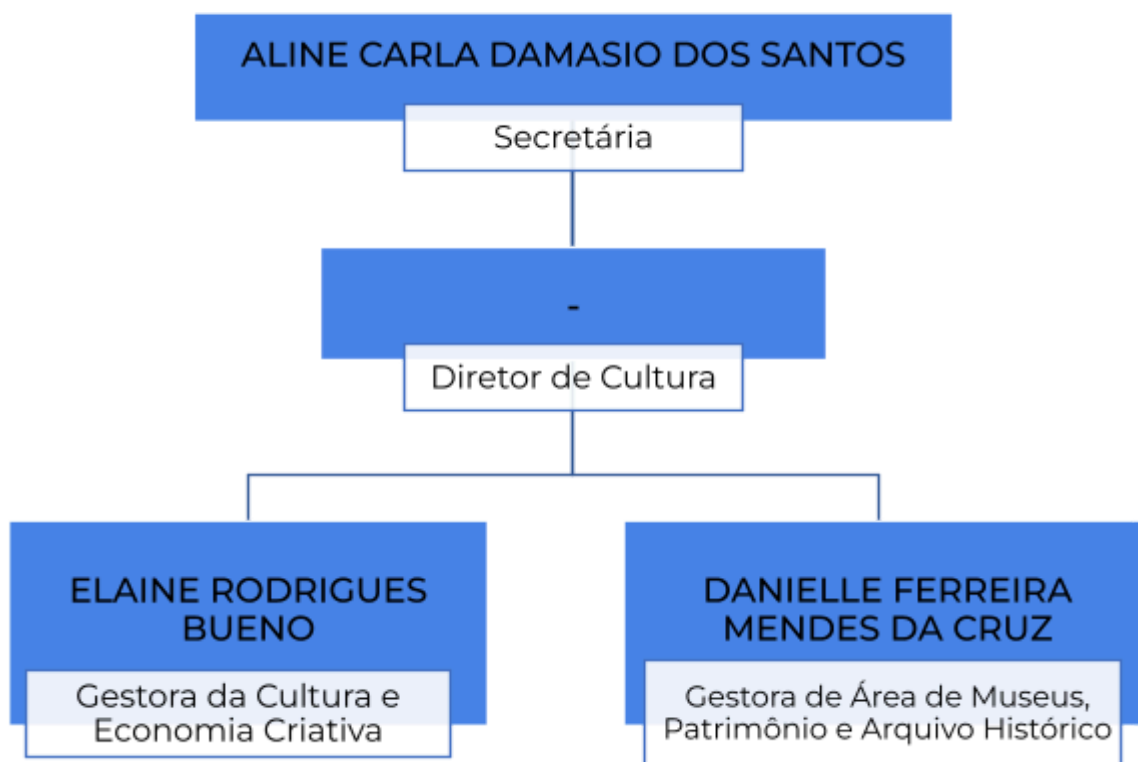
ALINE CARLA DAMASIO DOS SANTOS

Secretária

-

Diretor de Cultura

ELAINE RODRIGUES BUENO

Gestora da Cultura e Economia Criativa

DANIELLE FERREIRA MENDES DA CRUZ

Gestora de Área de Museus, Patrimônio e Arquivo Histórico